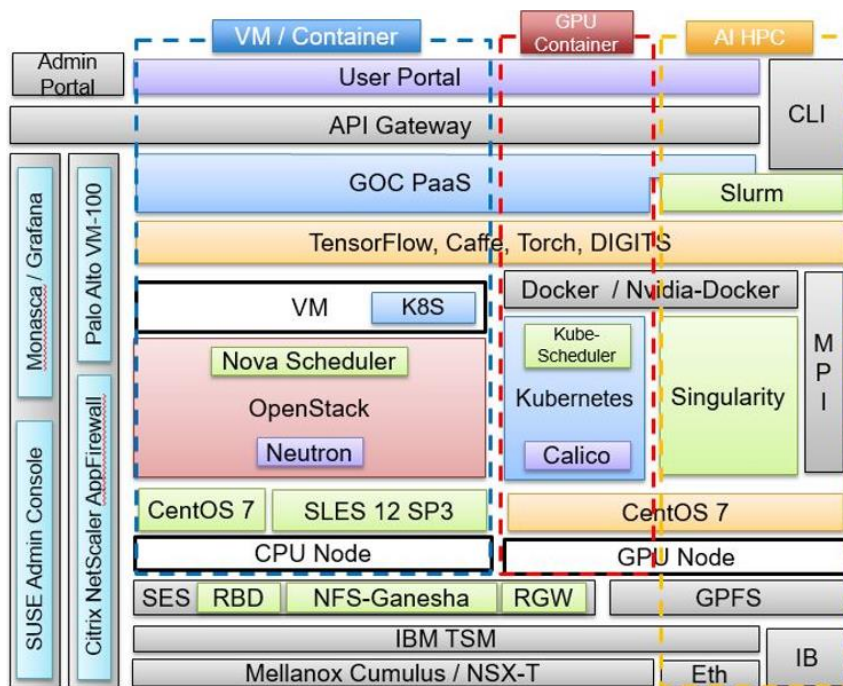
VM / Container

GPU Container

AI HPC

Admin Portal

User Portal

CLI

API Gateway

Monasca / Grafana

Palo Alto VM-100

GOC PaaS

Slurm

TensorFlow, Caffe, Torch, DIGITS

VM

K8S

Docker / Nvidia-Docker

Kube-Scheduler

M P I

Nova Scheduler

OpenStack

Kubernetes

Singularity

SUSE Admin Console

Citrix NetScaler AppFirewall

Neutron

Calico

CentOS 7

SLES 12 SP3

CentOS 7

CPU Node

GPU Node

SES

RBD

NFS-Ganesha

RGW

GPFS

IBM TSM

IB

Mellanox Cumulus / NSX-T

Eth